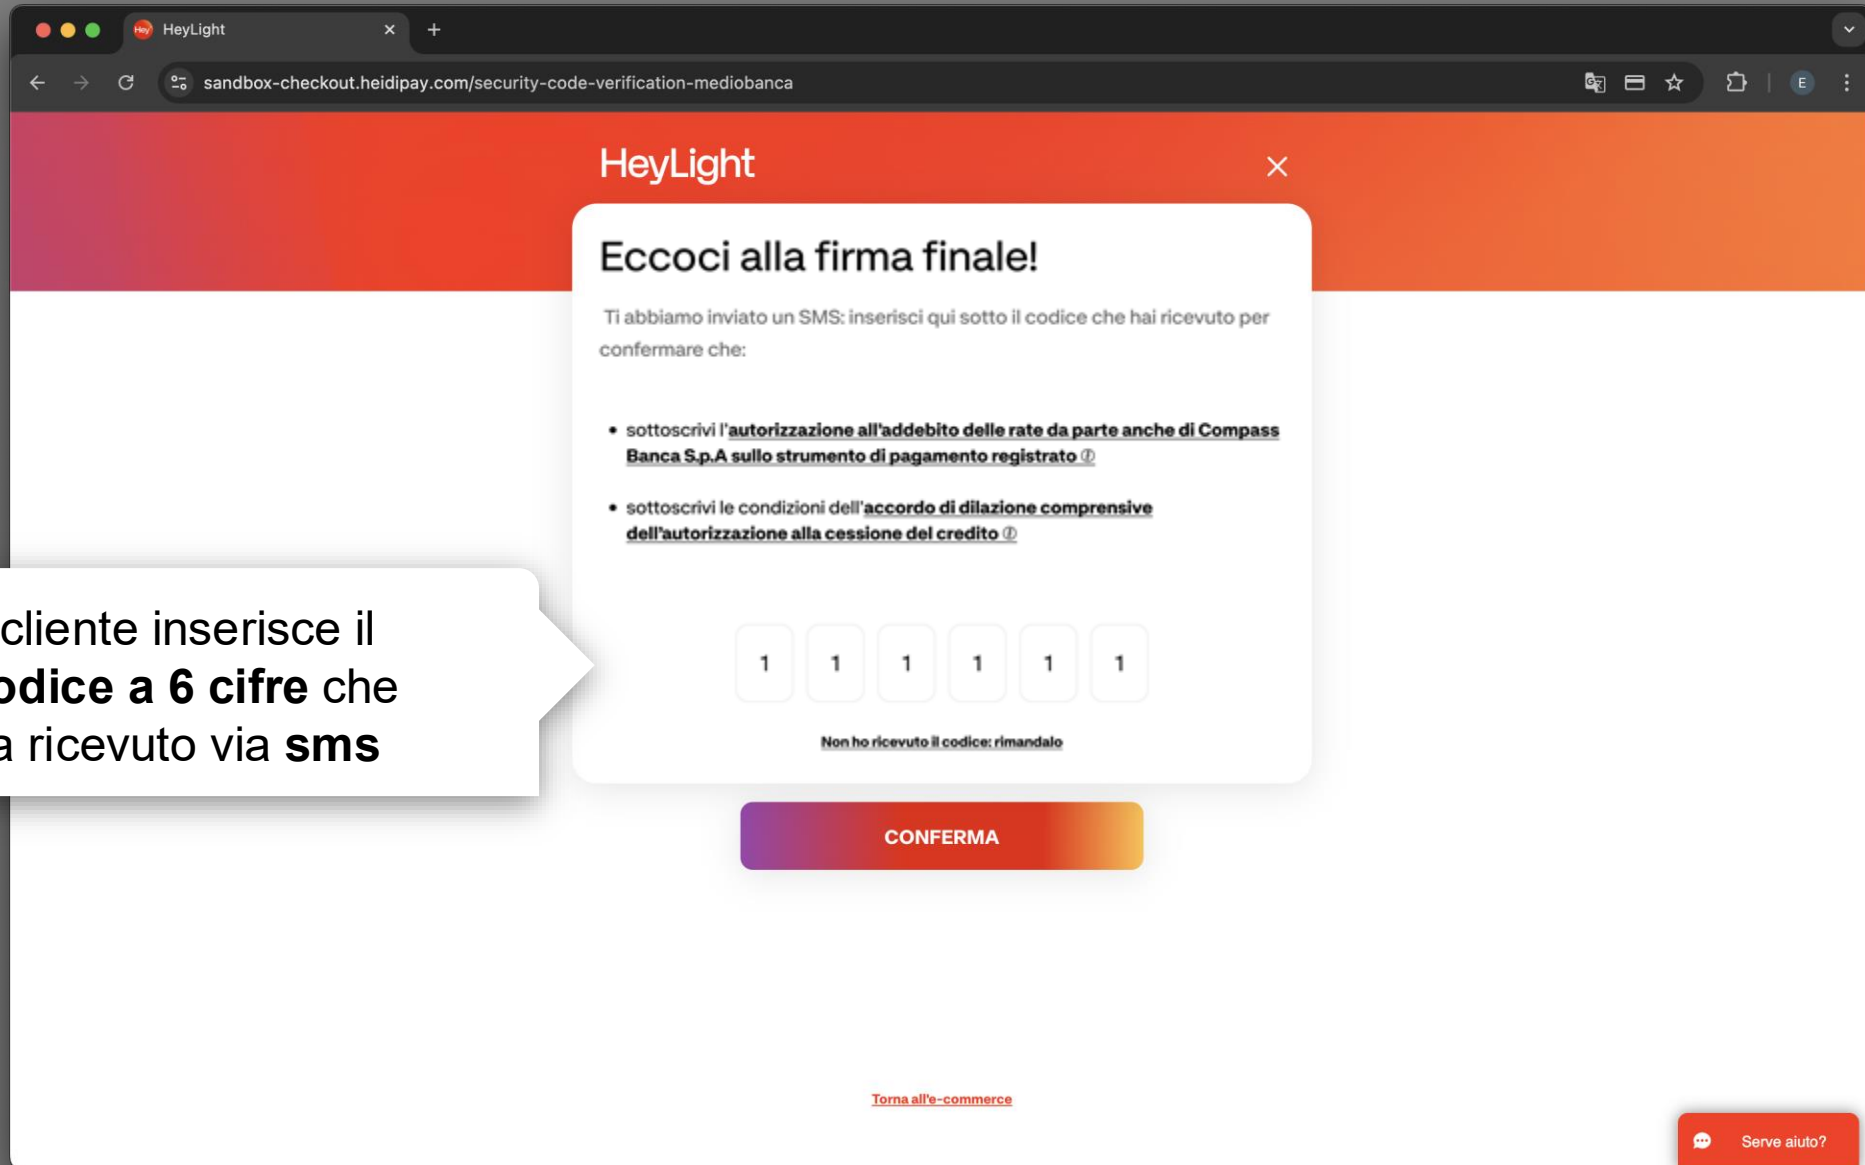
HeyLight
sandbox-checkout.heidipay.com/security-code-verification-mediobanca

HeyLight

Eccoci alla firma finale!

Ti abbiamo inviato un SMS: inserisci qui sotto il codice che hai ricevuto per confermare che:

• sottoscrivi l'autorizzazione all'addebito delle rate da parte anche di Compass Banca S.p.A sullo strumento di pagamento registrato ⓘ

• sottoscrivi le condizioni dell'accordo di dilazione comprensive dell'autorizzazione alla cessione del credito ⓘ

cliente inserisce il odice a 6 cifre che a ricevuto via sms

| 1 | 1 | 1 | 1 | 1 | 1 |
|---|---|---|---|---|---|

Non ho ricevuto il codice: rimandalo

CONFERMA

Torna all'e-commerce

Serve aiuto?